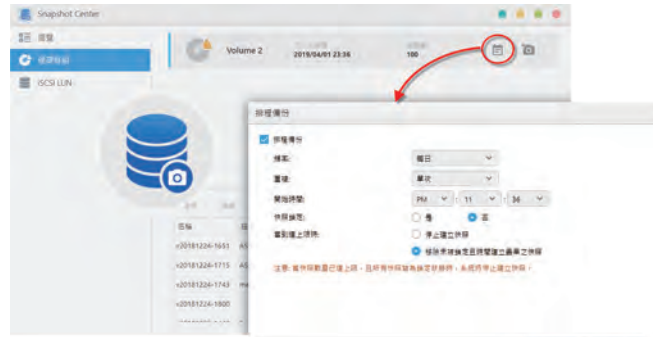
Snapshot Center

總覽

儲存區快照

iSCSI LUN

Volume 2

2019/04/01 23:36

100

排程備份

排程備份

頻率:

每日

重複:

單次

開始時間:

PM

11

36

快照鎖定:

是

否

達到上限時:

停止建立快照

移除未被鎖定且時間最早之快照

注意: 當快照數量已達上限，且所有快照皆為鎖定快照時，系統將停止建立快照。

名稱

v20181224-1651

v20181224-1715

v20181224-1743

v20181224-1800

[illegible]